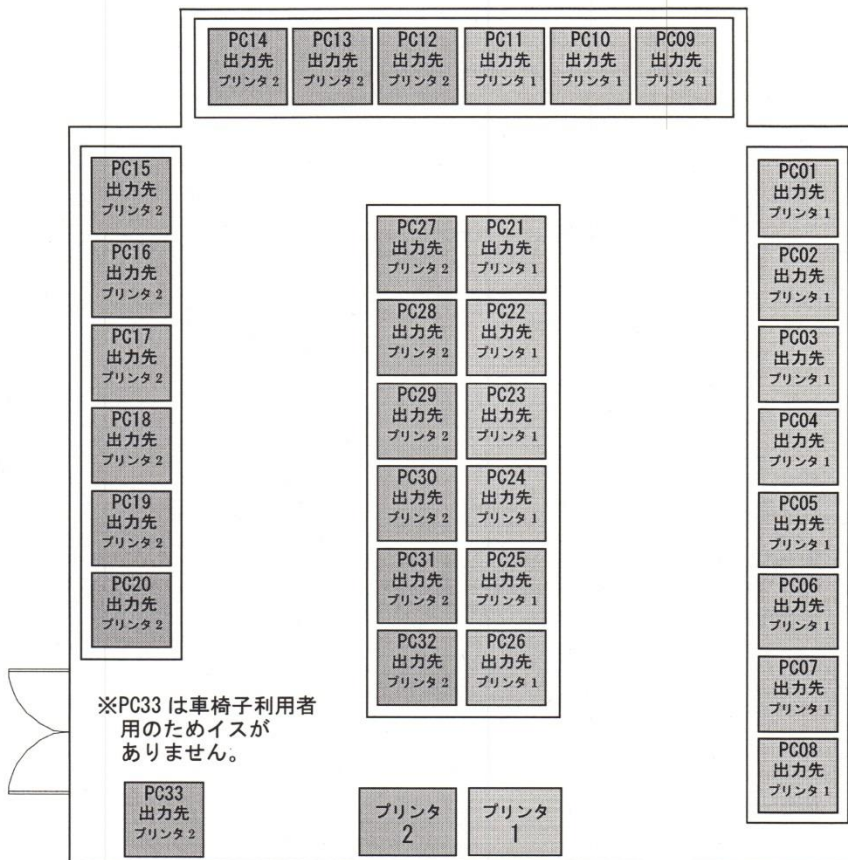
PC14
出力先
プリンタ 2

PC13
出力先
プリンタ 2

PC12
出力先
プリンタ 2

PC11
出力先
プリンタ 1

PC10
出力先
プリンタ 1

PC09
出力先
プリンタ 1

PC15
出力先
プリンタ 2

PC16
出力先
プリンタ 2

PC17
出力先
プリンタ 2

PC18
出力先
プリンタ 2

PC19
出力先
プリンタ 2

PC20
出力先
プリンタ 2

PC27
出力先
プリンタ 2

PC21
出力先
プリンタ 1

PC28
出力先
プリンタ 2

PC22
出力先
プリンタ 1

PC29
出力先
プリンタ 2

PC23
出力先
プリンタ 1

PC30
出力先
プリンタ 2

PC24
出力先
プリンタ 1

PC31
出力先
プリンタ 2

PC25
出力先
プリンタ 1

PC32
出力先
プリンタ 2

PC26
出力先
プリンタ 1

PC01
出力先
プリンタ 1

PC02
出力先
プリンタ 1

PC03
出力先
プリンタ 1

PC04
出力先
プリンタ 1

PC05
出力先
プリンタ 1

PC06
出力先
プリンタ 1

PC07
出力先
プリンタ 1

PC08
出力先
プリンタ 1

※PC33 は車椅子利用者用のためイスがありません。

PC33
出力先
プリンタ 2

プリンタ
2

プリンタ
1